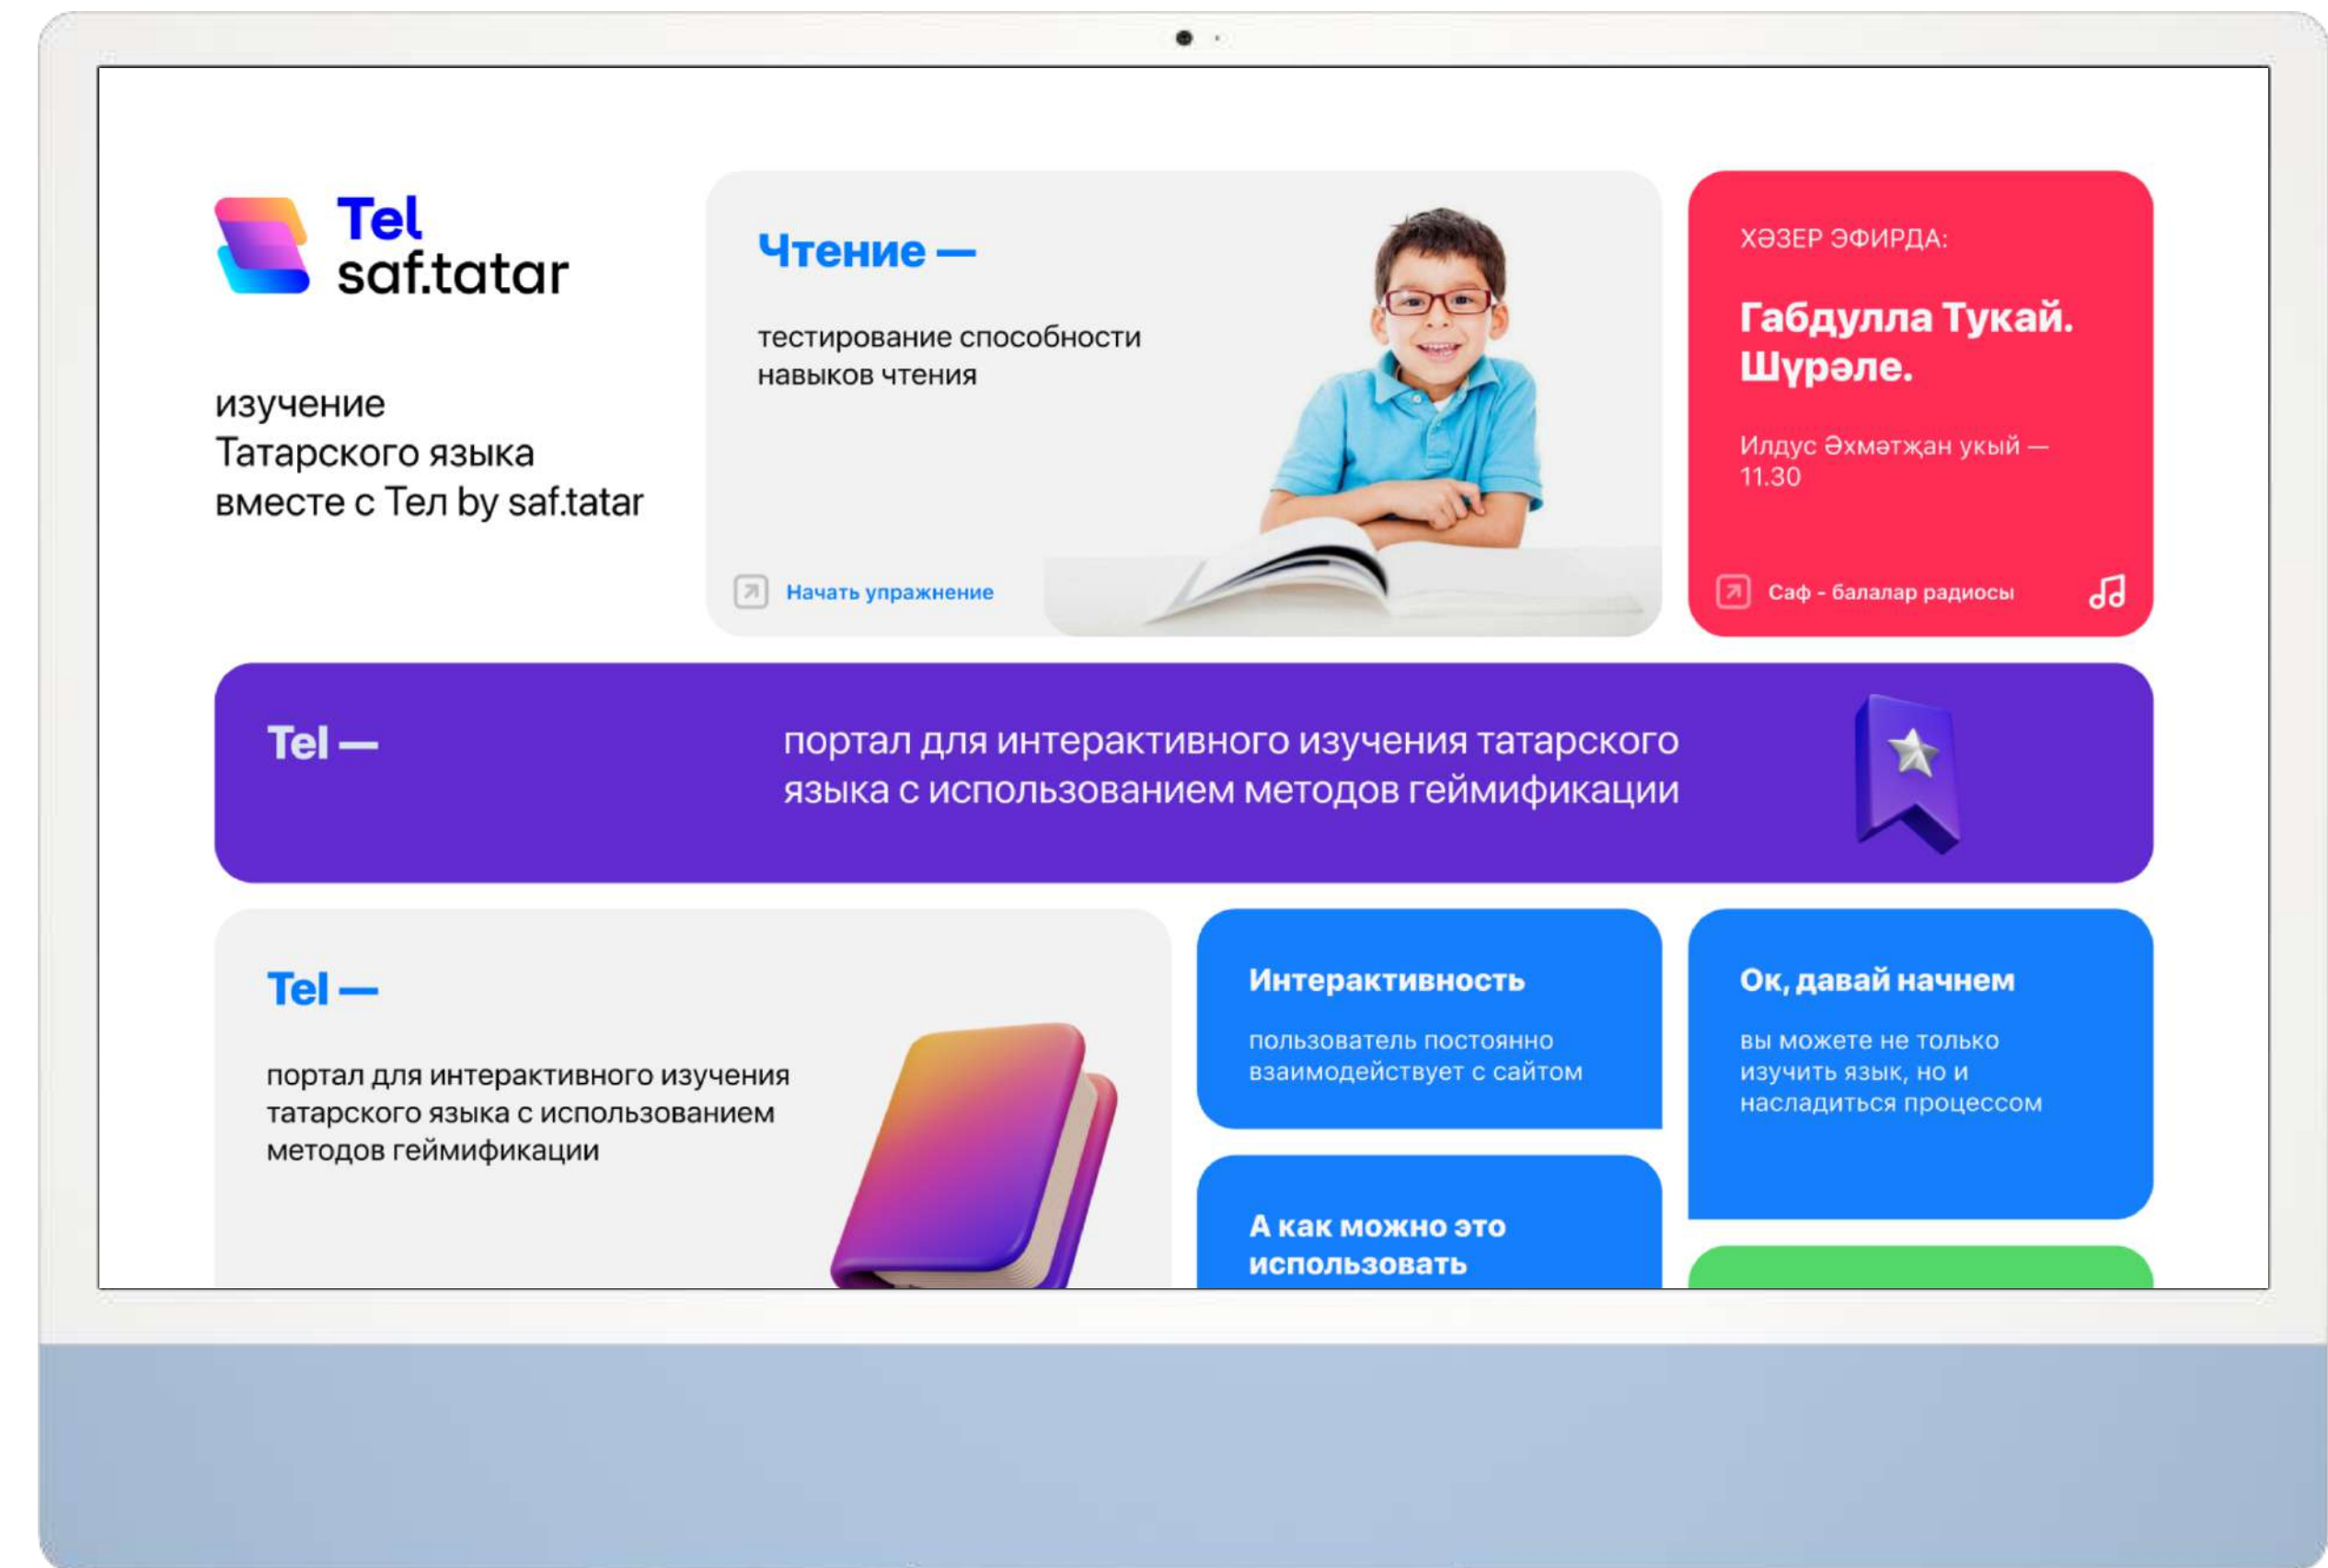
Tel
saf.tatar

изучение
Татарского языка
вместе с Тел by saf.tatar

Чтение —

тестирование способности навыков чтения

Начать упражнение

ХӘЗЕР ЭФИРДА:

Габдулла Тукай. Шүрәле.

Илдус Әхмәтҗан укый — 11.30

Саф - балалар радиосы

Tel —

портал для интерактивного изучения татарского языка с использованием методов геймификации

Tel —

портал для интерактивного изучения татарского языка с использованием методов геймификации

Интерактивность

пользователь постоянно взаимодействует с сайтом

Ок, давай начнем

вы можете не только изучить язык, но и насладиться процессом

А как можно это использовать